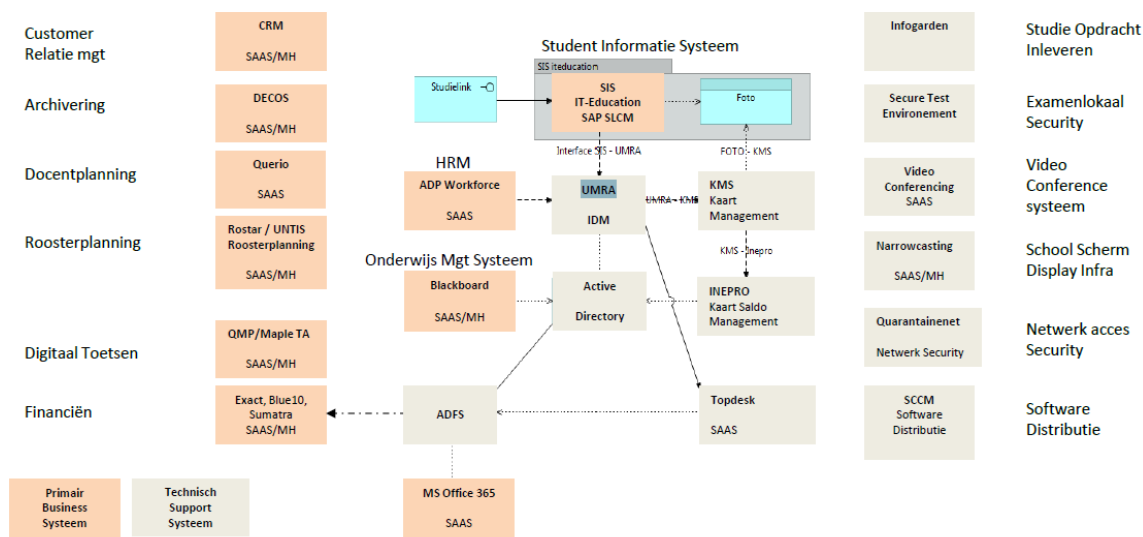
Customer Relatie mgt

CRM

SAAS/MH

Archivering

DECOS

SAAS/MH

Docentplanning

Querio

SAAS

Roosterplanning

Rostar / UNTIS Roosterplanning

SAAS/MH

Digitaal Toetsen

QMP/Maple TA

SAAS/MH

Financiën

Exact, Blue10, Sumatra SAAS/MH

Primair Business Systeem

Technisch Support Systeem

Student Informatie Systeem

SIS iteducation

Studielink

SIS IT-Education SAP SLCM

Foto

Interface SIS - UMRA

FOTO - KMS

HRM

ADP Workforce

SAAS

UMRA

IDM

UMRA - KMS

KMS Kaart Management

KMS - Inepro

Onderwijs Mgt Systeem

Blackboard

SAAS/MH

Active Directory

INEPRO Kaart Saldo Management

ADFS

Topdesk

SAAS

MS Office 365

SAAS

Infogarden

Studie Opdracht Inleveren

Secure Test Environement

Examenlokaal Security

Video Conferencing SAAS

Video Conference systeem

Narrowcasting

SAAS/MH

School Scherm Display Infra

Quarantainenet

Netwerk Security

Netwerk acces Security

SCCM Software Distributie

Software Distributie